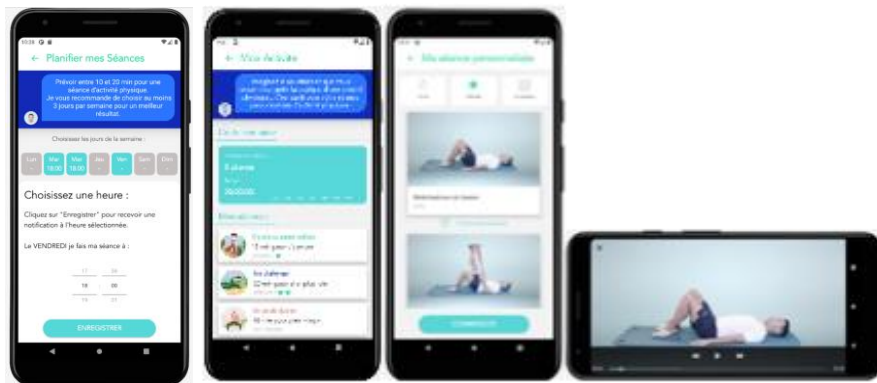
← Planifier mes Séances

Prévoir entre 10 et 20 min pour une séance d'activité physique. Je vous recommande de choisir au moins 3 jours par semaine pour un meilleur résultat.

Choisissez les jours de la semaine :

Lun
Mar 18:00
Mer 18:00
Jeu
Ven
Sam
Dim

Choisissez une heure :

Cliquez sur "Enregistrer" pour recevoir une notification à l'heure sélectionnée.

Le VENDREDI je fais ma séance à :

17 59
18 00
19 01

ENREGISTRER

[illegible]

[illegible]

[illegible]

← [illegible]

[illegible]

COMMENCER